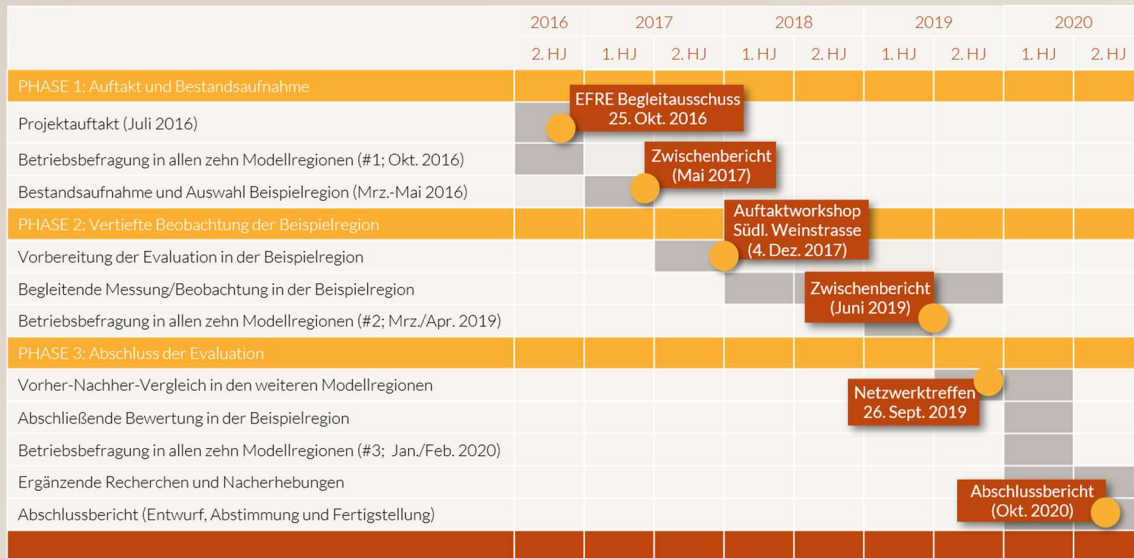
| | 2016 | 2017 | | 2018 | | 2019 | | 2020 | |
|---|---|---|---|---|---|---|---|---|---|
| | 2. HJ | 1. HJ | 2. HJ | 1. HJ | 2. HJ | 1. HJ | 2. HJ | 1. HJ | 2. HJ |
| PHASE 1: Auftakt und Bestandsaufnahme | | | | | | | | | |
| Projektauftakt (Juli 2016) | | | | | | | | | |
| Betriebsbefragung in allen zehn Modellregionen (#1; Okt. 2016) | | | | | | | | | |
| Bestandsaufnahme und Auswahl Beispielregion (Mrz.-Mai 2016) | | | | | | | | | |
| PHASE 2: Vertiefte Beobachtung der Beispielregion | | | | | | | | | |
| Vorbereitung der Evaluation in der Beispielregion | | | | | | | | | |
| Begleitende Messung/Beobachtung in der Beispielregion | | | | | | | | | |
| Betriebsbefragung in allen zehn Modellregionen (#2; Mrz./Apr. 2019) | | | | | | | | | |
| PHASE 3: Abschluss der Evaluation | | | | | | | | | |
| Vorher-Nachher-Vergleich in den weiteren Modellregionen | | | | | | | | | |
| Abschließende Bewertung in der Beispielregion | | | | | | | | | |
| Betriebsbefragung in allen zehn Modellregionen (#3; Jan./Feb. 2020) | | | | | | | | | |
| Ergänzende Recherchen und Nacherhebungen | | | | | | | | | |
| Abschlussbericht (Entwurf, Abstimmung und Fertigstellung) | | | | | | | | | |

EFRE Begleitausschuss 25. Okt. 2016

Zwischenbericht (Mai 2017)

Auftaktworkshop Südl. Weinstrasse (4. Dez. 2017)

Zwischenbericht (Juni 2019)

Netzwerktreffen 26. Sept. 2019

Abschlussbericht (Okt. 2020)